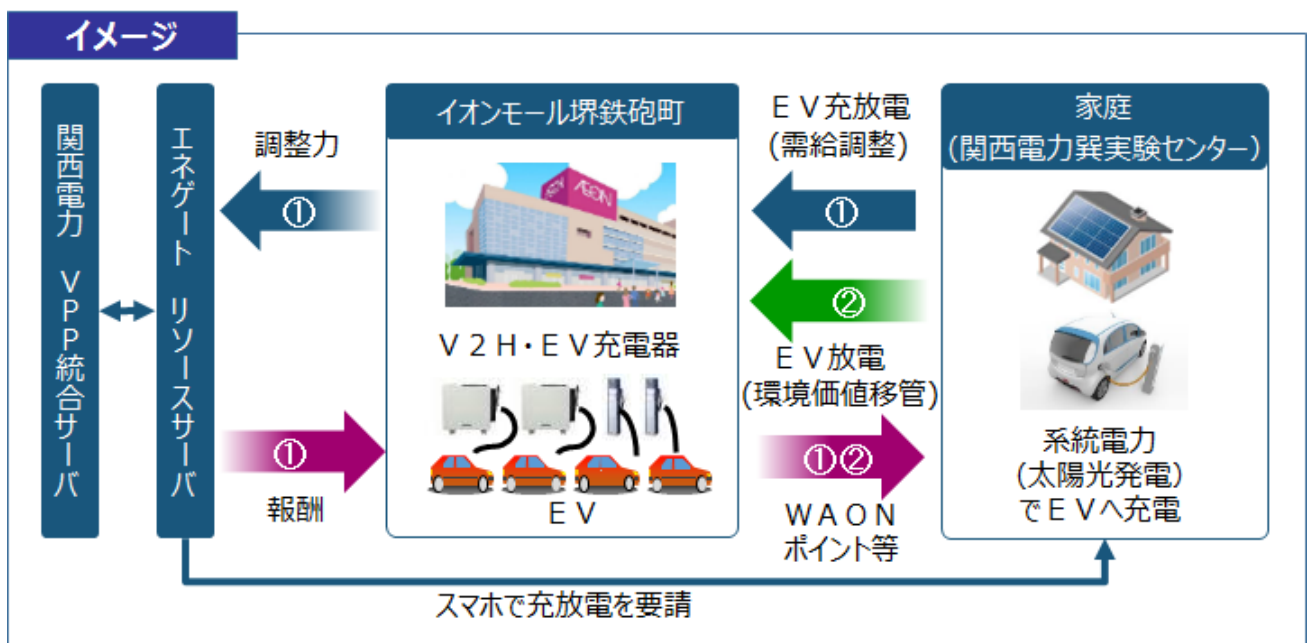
イメージ

関西電力 VPP統合サーバ

エネゲート リソースサーバ

調整力

①

①

報酬

イオンモール堺鉄砲町

AEON

V2H・EV充電器

EV

EV充放電
(需給調整)

①

②

EV放電
(環境価値移管)

①②

WAON
ポイント等

家庭
(関西電力巽実験センター)

系統電力
(太陽光発電)
でEVへ充電

スマホで充放電を要請